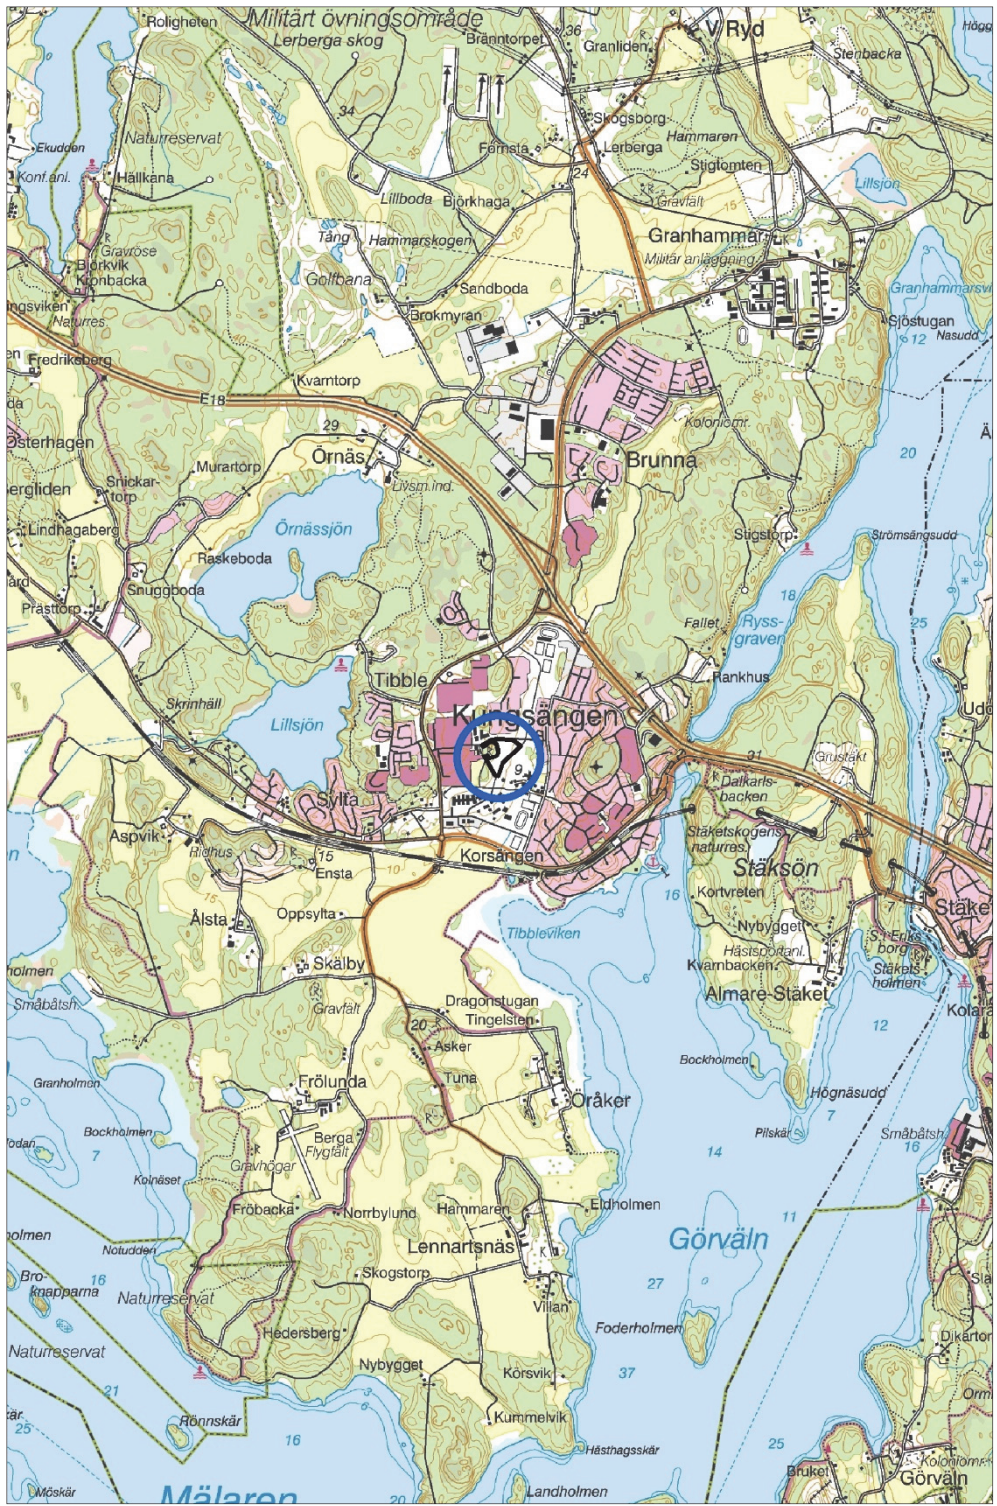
Roligheten
Militärt övningsområde
Lerberga skog
Bränntorpet
36
Granliden
V Ryd
Högg
Stenbacka
34
Skogsborg
Hammaren
Ekudden
Naturreservat
Fornsta
Lerberga
Stiglomten
Konf.anl.
Hällkana
24
Lillsjön
Lillboda
Björkhaga
Gravfält
Gravröse
Tång
Hammarskogen
Granhammar
Björkvik
Kronbacka
Golfbana
Militär anläggning
Granhammarsv
ingsviken
Naturres
Sandboda
Brokmyran
Sjöstugan
Nasudd
12
Fredriksberg
Kvarntorp
E18
Koloniomr.
29
Österhagen
Örnäs
Brunna
20
Murartorp
Livsm.ind.
Snickartorp
ergliden
Örnässjön
Lindhagaberg
Stigstorp
Strömsängsudd
Raskeboda
18
Prästtorp
Snuggboda
Fallet
Ryssgraven
25
Tibble
Rankhus
Skrinhäll
Kungsängen
Lillsjön
Ud
31
Grustäkt
Sylta
Dalkarlsbacken
Aspvik
Högbus
15
Korsängen
Ståketskogens naturres.
Ensta
Stäksön
16
Kortvreten
Ålsta
Oppsylta
Ståke
Tibbleviken
Nybygget
Hästsportanl.
holmen
Skälby
Kvarnbacken
Almare-Ståket
Ståkets holmen
Småbåtsh.
Gravfält
Dragonstugan
Kolara
Tingelsten
12
20
Asker
Bockholmen
Granholmen
Tuna
Frölunda
Högnäsudd
Öråker
Bockholmen
7
Pilskär
Småbåtsh.
Berga
Flygfält
14
16
7
Gravhögar
Kolnäset
Fröbacka
Norrbylund
Hammaren
Eldholmen
11
olmen
Lennartsnäs
Görväln
Notudden
27
Bro-knapparna
16
Skogstorp
Naturreservat
Villan
Foderholmen
Hedersberg
Naturreservat
Dikartor
Nybygget
37
21
Korsvik
Orm
Rönnskär
Kummelvik
25
16
Hästhagsskär
25
Bruket
Koloniomr.
Görväln
Möskär
Landholmen
Mälaren